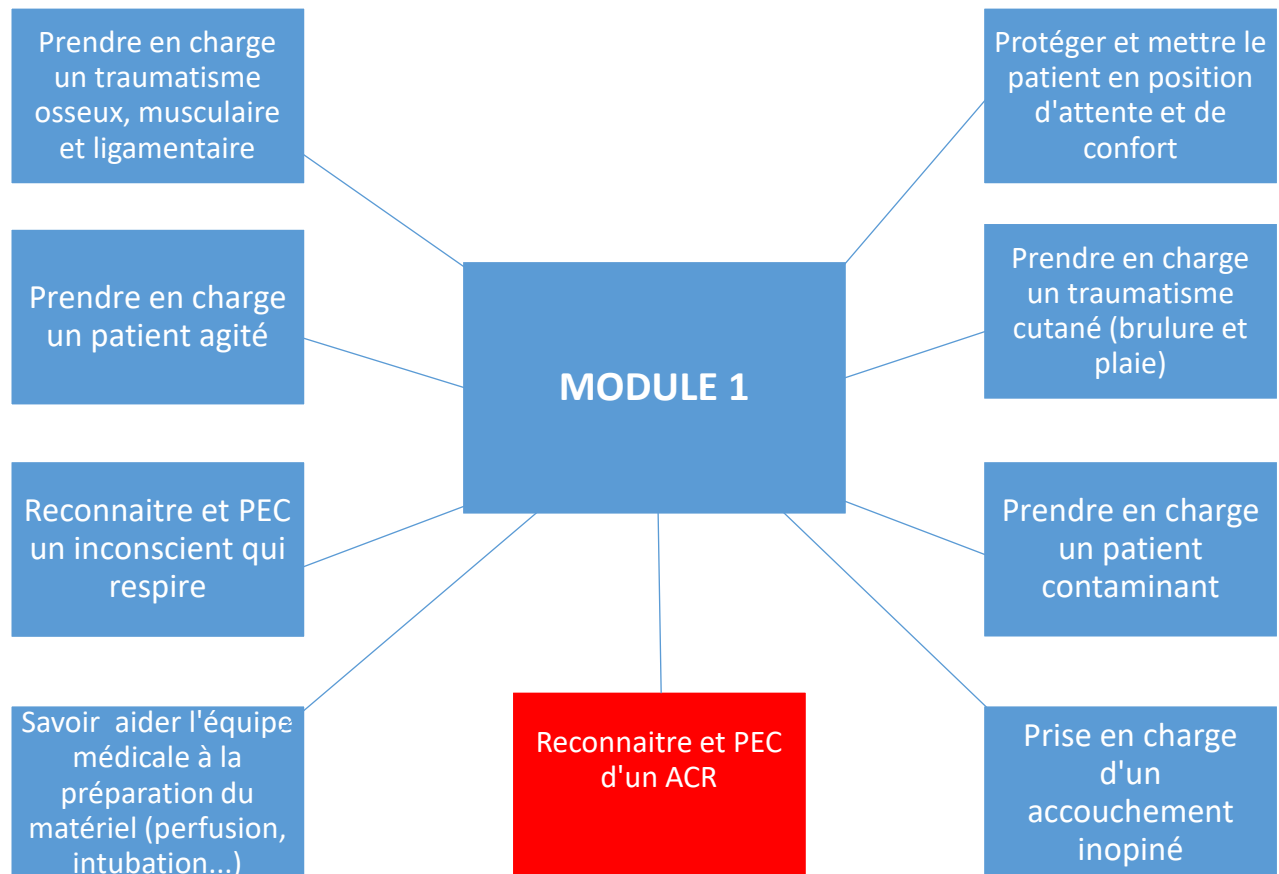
Prendre en charge un traumatisme osseux, musculaire et ligamentaire

Protéger et mettre le patient en position d'attente et de confort

Prendre en charge un patient agité

MODULE 1

Prendre en charge un traumatisme cutané (brulure et plaie)

Reconnaitre et PEC un inconscient qui respire

Prendre en charge un patient contaminant

Savoir aider l'équipe médicale à la préparation du matériel (perfusion, intubation...)

Reconnaitre et PEC d'un ACR

Prise en charge d'un accouchement inopiné